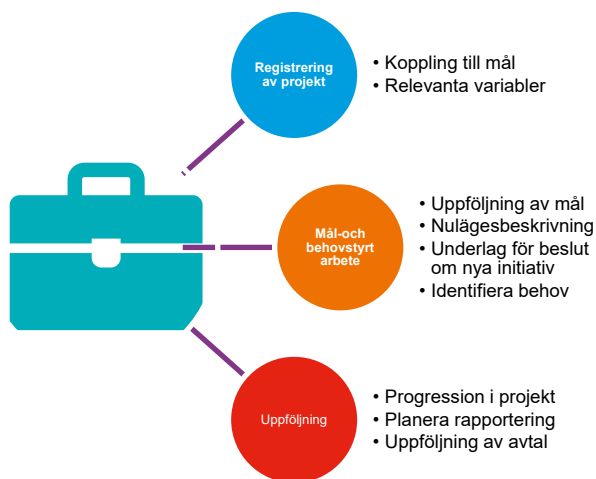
Registrering av projekt

• Koppling till mål
• Relevanta variabler

Mål-och behovstyrt arbete

• Uppföljning av mål
• Nulägesbeskrivning
• Underlag för beslut om nya initiativ
• Identifiera behov

Uppföljning

• Progression i projekt
• Planera rapportering
• Uppföljning av avtal